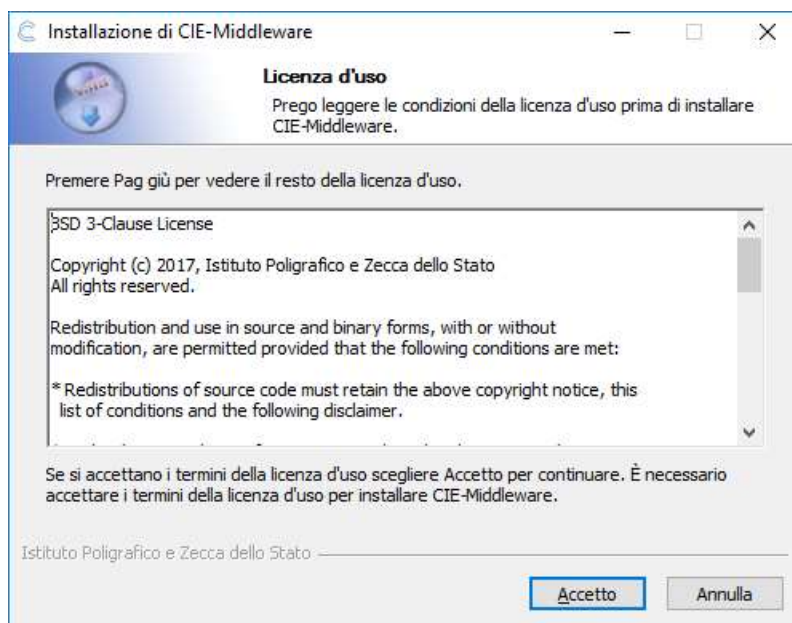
Installazione di CIE-Middleware

Licenza d'uso

Prego leggere le condizioni della licenza d'uso prima di installare CIE-Middleware.

Premere Pag giù per vedere il resto della licenza d'uso.

BSD 3-Clause License

Copyright (c) 2017, Istituto Poligrafico e Zecca dello Stato
All rights reserved.

Redistribution and use in source and binary forms, with or without modification, are permitted provided that the following conditions are met:

* Redistributions of source code must retain the above copyright notice, this list of conditions and the following disclaimer.

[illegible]

Se si accettano i termini della licenza d'uso scegliere Accetto per continuare. È necessario accettare i termini della licenza d'uso per installare CIE-Middleware.

Istituto Poligrafico e Zecca dello Stato

Accetto

Annulla